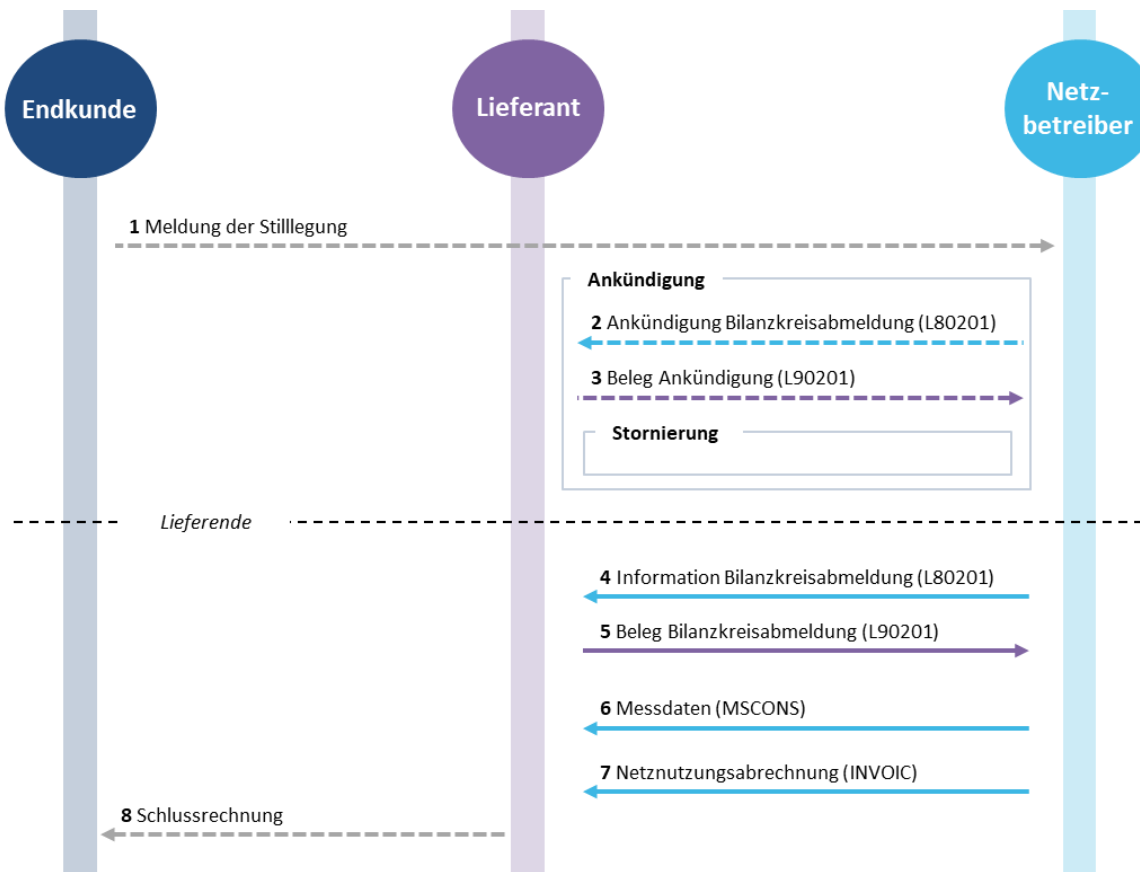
Endkunde

Lieferant

Netzbetreiber

1 Meldung der Stilllegung

Ankündigung

2 Ankündigung Bilanzkreisabmeldung (L80201)

3 Beleg Ankündigung (L90201)

Stornierung

Lieferende

4 Information Bilanzkreisabmeldung (L80201)

5 Beleg Bilanzkreisabmeldung (L90201)

6 Messdaten (MSCONS)

7 Netznutzungsabrechnung (INVOIC)

8 Schlussrechnung